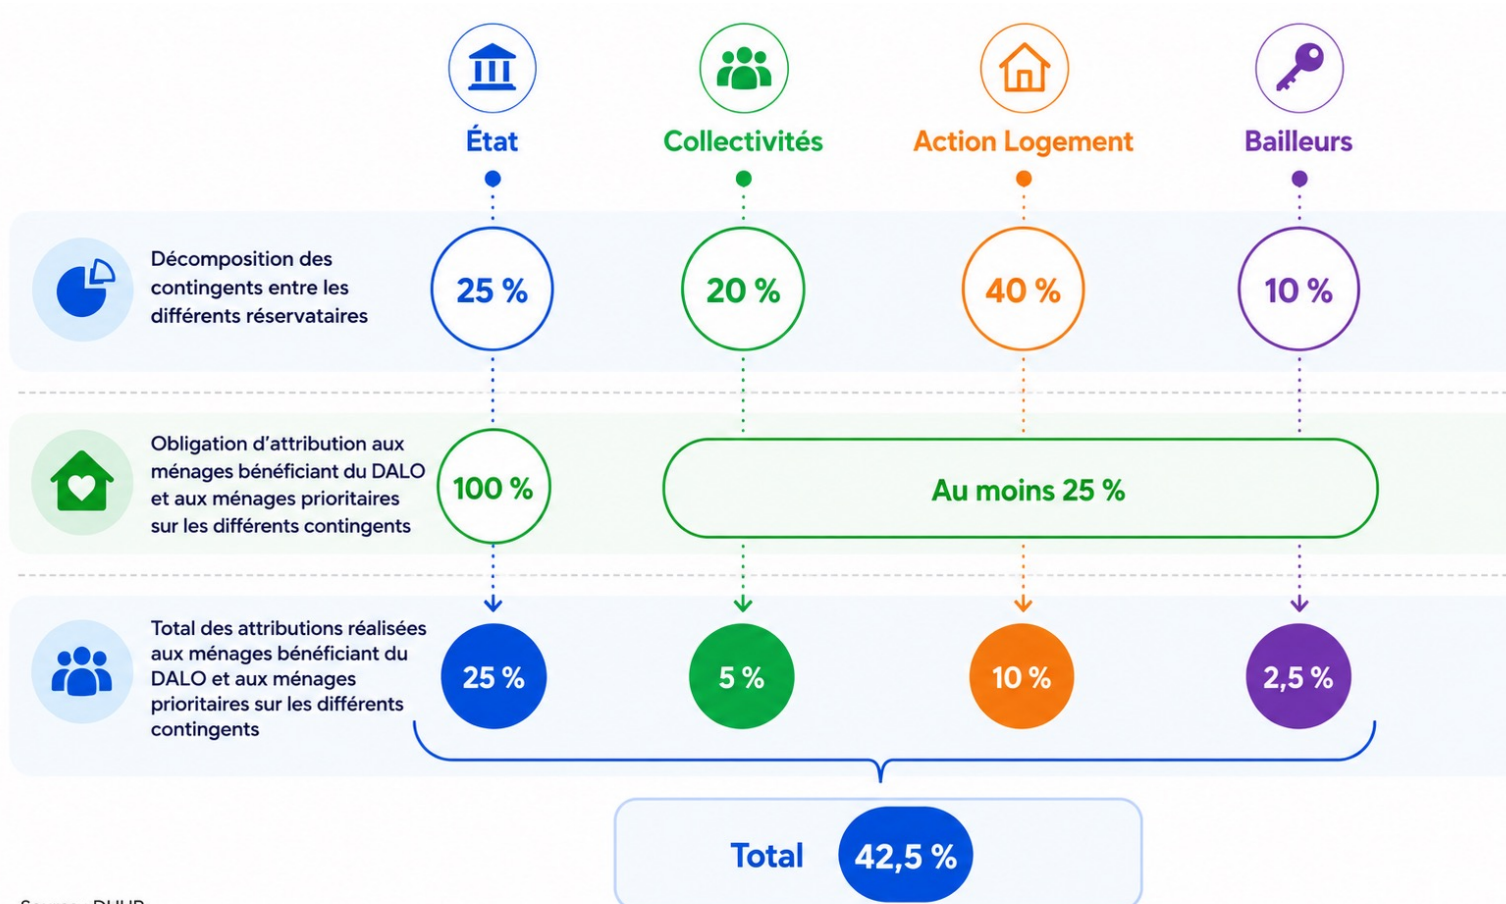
État

Collectivités

Action Logement

Bailleurs

Décomposition des contingents entre les différents réservataires

25 %

20 %

40 %

10 %

Obligation d'attribution aux ménages bénéficiant du DALO et aux ménages prioritaires sur les différents contingents

100 %

Au moins 25 %

Total des attributions réalisées aux ménages bénéficiant du DALO et aux ménages prioritaires sur les différents contingents

25 %

5 %

10 %

2,5 %

Total

42,5 %

Source : DHUP